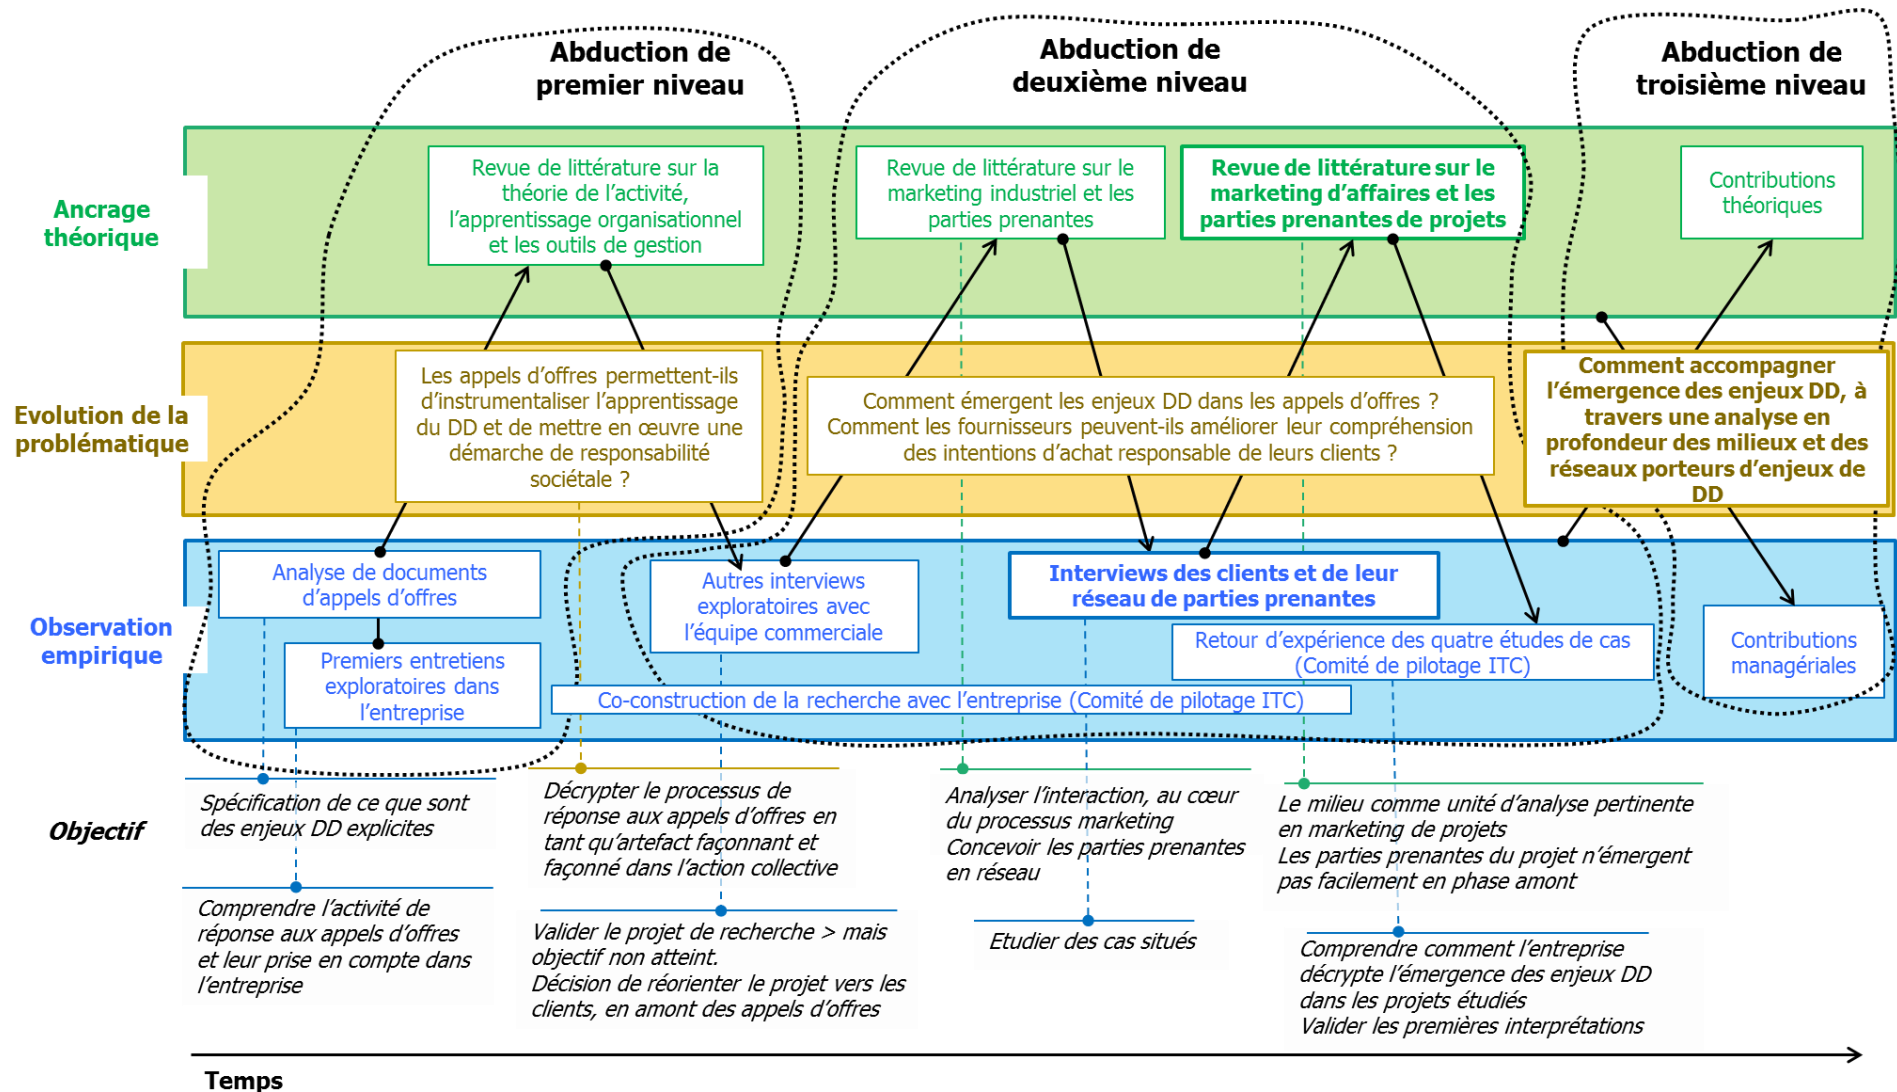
Abduction de premier niveau

Abduction de deuxième niveau

Abduction de troisième niveau

Ancrage théorique

Revue de littérature sur la théorie de l'activité, l'apprentissage organisationnel et les outils de gestion

Revue de littérature sur le marketing industriel et les parties prenantes

Revue de littérature sur le marketing d'affaires et les parties prenantes de projets

Contributions théoriques

Evolution de la problématique

Les appels d'offres permettent-ils d'instrumentaliser l'apprentissage du DD et de mettre en œuvre une démarche de responsabilité sociétale ?

Comment émergent les enjeux DD dans les appels d'offres ? Comment les fournisseurs peuvent-ils améliorer leur compréhension des intentions d'achat responsable de leurs clients ?

Comment accompagner l'émergence des enjeux DD, à travers une analyse en profondeur des milieux et des réseaux porteurs d'enjeux de DD

Observation empirique

Analyse de documents d'appels d'offres

Premiers entretiens exploratoires dans l'entreprise

Autres interviews exploratoires avec l'équipe commerciale

Interviews des clients et de leur réseau de parties prenantes

Retour d'expérience des quatre études de cas (Comité de pilotage ITC)

Co-construction de la recherche avec l'entreprise (Comité de pilotage ITC)

Contributions managériales

Objectif

Spécification de ce que sont des enjeux DD explicites

Comprendre l'activité de réponse aux appels d'offres et leur prise en compte dans l'entreprise

Décrypter le processus de réponse aux appels d'offres en tant qu'artefact façonnant et façonné dans l'action collective

Valider le projet de recherche > mais objectif non atteint.
Décision de réorienter le projet vers les clients, en amont des appels d'offres

Analyser l'interaction, au cœur du processus marketing
Concevoir les parties prenantes en réseau

Etudier des cas situés

Le milieu comme unité d'analyse pertinente en marketing de projets
Les parties prenantes du projet n'émergent pas facilement en phase amont

Comprendre comment l'entreprise décrypte l'émergence des enjeux DD dans les projets étudiés
Valider les premières interprétations

Temps